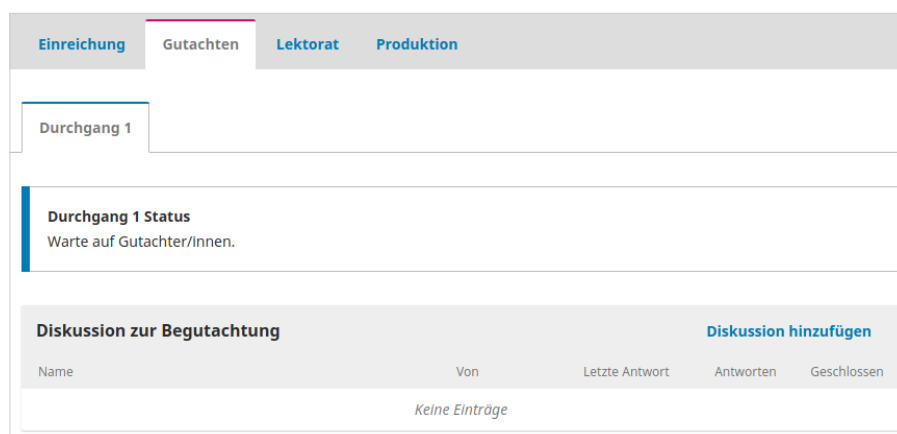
Einreichung Gutachten Lektorat Produktion

Durchgang 1

Durchgang 1 Status
Warte auf Gutachter/innen.

Diskussion zur Begutachtung

Diskussion hinzufügen

| Name | Von | Letzte Antwort | Antworten | Geschlossen |
|---|---|---|---|---|
| Keine Einträge | | | | |